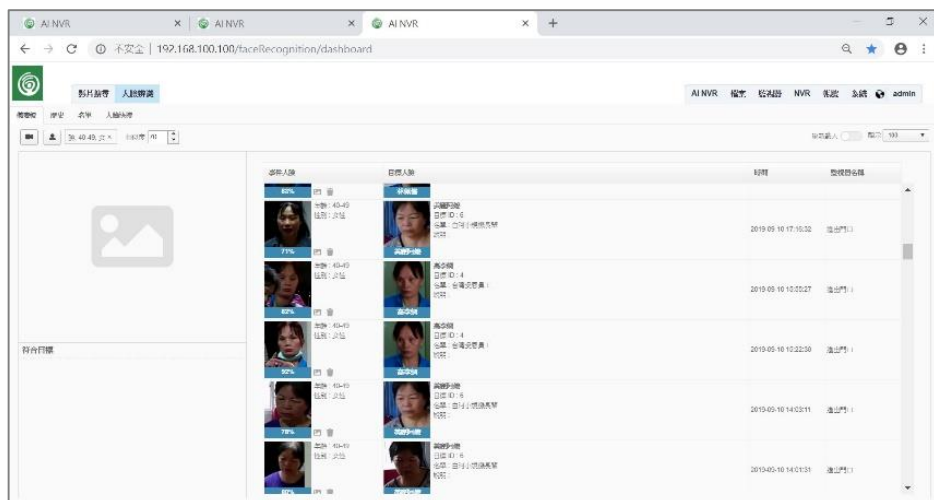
AI NVR × | AI NVR × | AI NVR × +

← → C ⓘ 不安全 | 192.168.100.100/faceRecognition/dashboard

影片瀏覽 人臉辨識

AI NVR 檔案 設備 NVR 帳號 系統 admin

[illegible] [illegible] 名單 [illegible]

36, 40-49, 女 × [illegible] 70

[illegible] 100

符合目標

| 事件人臉 | 目標人臉 | 時間 | 攝影機名稱 |
|---|---|---|---|
| 82% | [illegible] | | |
| 年齡: 40-49 性別: 女性 71% | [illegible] 目標ID: 6 名單: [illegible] 說明: | 2019-05-10 17:15:32 | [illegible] |
| 年齡: 40-49 性別: 女性 82% | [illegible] 目標ID: 4 名單: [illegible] 說明: | 2019-05-10 16:55:27 | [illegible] |
| 年齡: 40-49 性別: 女性 92% | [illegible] 目標ID: 4 名單: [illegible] 說明: | 2019-05-10 16:22:30 | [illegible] |
| 年齡: 40-49 性別: 女性 78% | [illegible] 目標ID: 6 名單: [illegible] 說明: | 2019-05-10 14:03:11 | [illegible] |
| 年齡: 40-49 性別: 女性 | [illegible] 目標ID: 6 名單: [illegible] 說明: | 2019-05-10 14:01:31 | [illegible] |